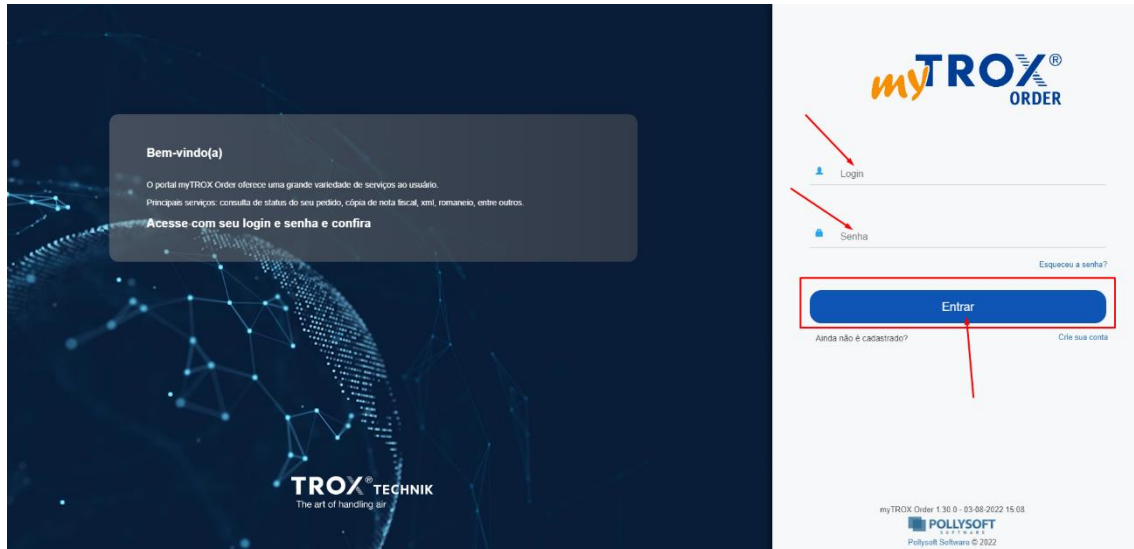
Bem-vindo(a)

O portal myTROX Order oferece uma grande variedade de serviços ao usuário.

Principais serviços: consulta de status do seu pedido, cópia de nota fiscal, xml, romaneio, entre outros.

Acesse com seu login e senha e confira

TROX® TECHNIK
The art of handling air

myTROX® ORDER

Login

Senha

Esqueceu a senha?

Entrar

Ainda não é cadastrado?

Crie sua conta

myTROX Order 1.30.0 - 03-08-2022 15:08

POLLYSOFT SOFTWARE

Pollysoft Software © 2022